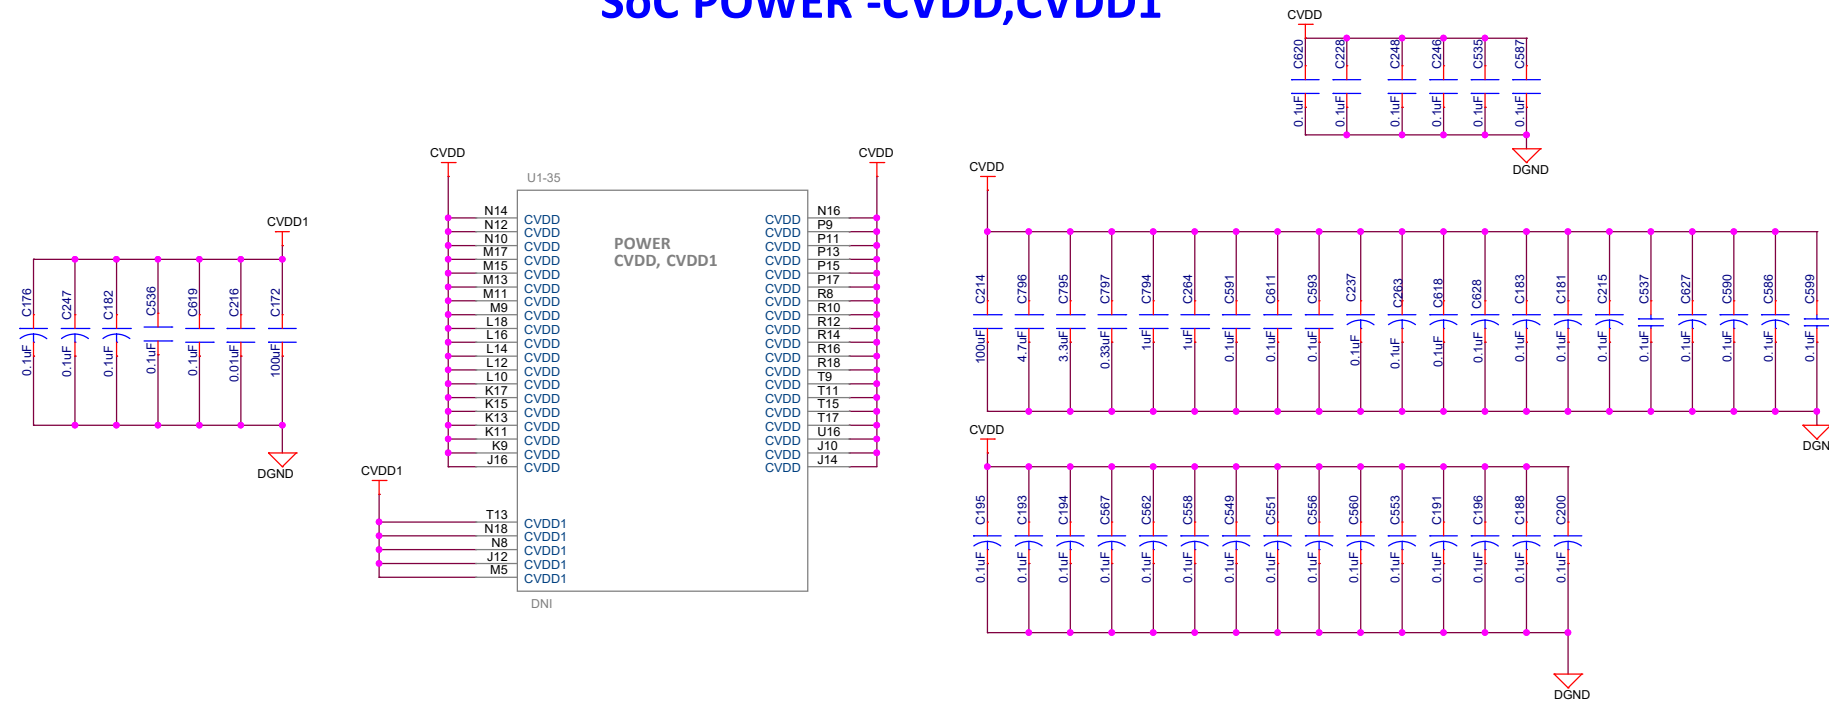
SoC POWER -CVDD,CVDD1

CVDD
C620 0.1uF
C228 0.1uF
C248 0.1uF
C246 0.1uF
C535 0.1uF
C587 0.1uF
DGND

CVDD1
C176 0.1uF
C247 0.1uF
C182 0.1uF
C536 0.1uF
C619 0.1uF
C216 0.01uF
C172 100uF
DGND

CVDD
U1-35
POWER
CVDD, CVDD1

| Pin | Name | Name | Pin |
|---|---|---|---|
| N14 | CVDD | CVDD | N16 |
| N12 | CVDD | CVDD | P9 |
| N10 | CVDD | CVDD | P11 |
| M17 | CVDD | CVDD | P13 |
| M15 | CVDD | CVDD | P15 |
| M13 | CVDD | CVDD | P17 |
| M11 | CVDD | CVDD | R8 |
| M9 | CVDD | CVDD | R10 |
| L18 | CVDD | CVDD | R12 |
| L16 | CVDD | CVDD | R14 |
| L14 | CVDD | CVDD | R16 |
| L12 | CVDD | CVDD | R18 |
| L10 | CVDD | CVDD | T9 |
| K17 | CVDD | CVDD | T11 |
| K15 | CVDD | CVDD | T15 |
| K13 | CVDD | CVDD | T17 |
| K11 | CVDD | CVDD | U16 |
| K9 | CVDD | CVDD | J10 |
| J16 | CVDD | CVDD | J14 |

CVDD

CVDD1
T13
N18 CVDD1
N8 CVDD1
J12 CVDD1
M5 CVDD1
CVDD1
DNI

CVDD
C214 100uF
C796 4.7uF
C795 3.3uF
C797 0.33uF
C794 1uF
C264 1uF
C591 0.1uF
C611 0.1uF
C593 0.1uF
C237 0.1uF
C263 0.1uF
C618 0.1uF
C628 0.1uF
C183 0.1uF
C181 0.1uF
C215 0.1uF
C537 0.1uF
C627 0.1uF
C590 0.1uF
C586 0.1uF
C599 0.1uF
DGN

CVDD
C195 0.1uF
C193 0.1uF
C194 0.1uF
C567 0.1uF
C562 0.1uF
C558 0.1uF
C549 0.1uF
C551 0.1uF
C556 0.1uF
C560 0.1uF
C553 0.1uF
C191 0.1uF
C196 0.1uF
C188 0.1uF
C200 0.1uF
DGND